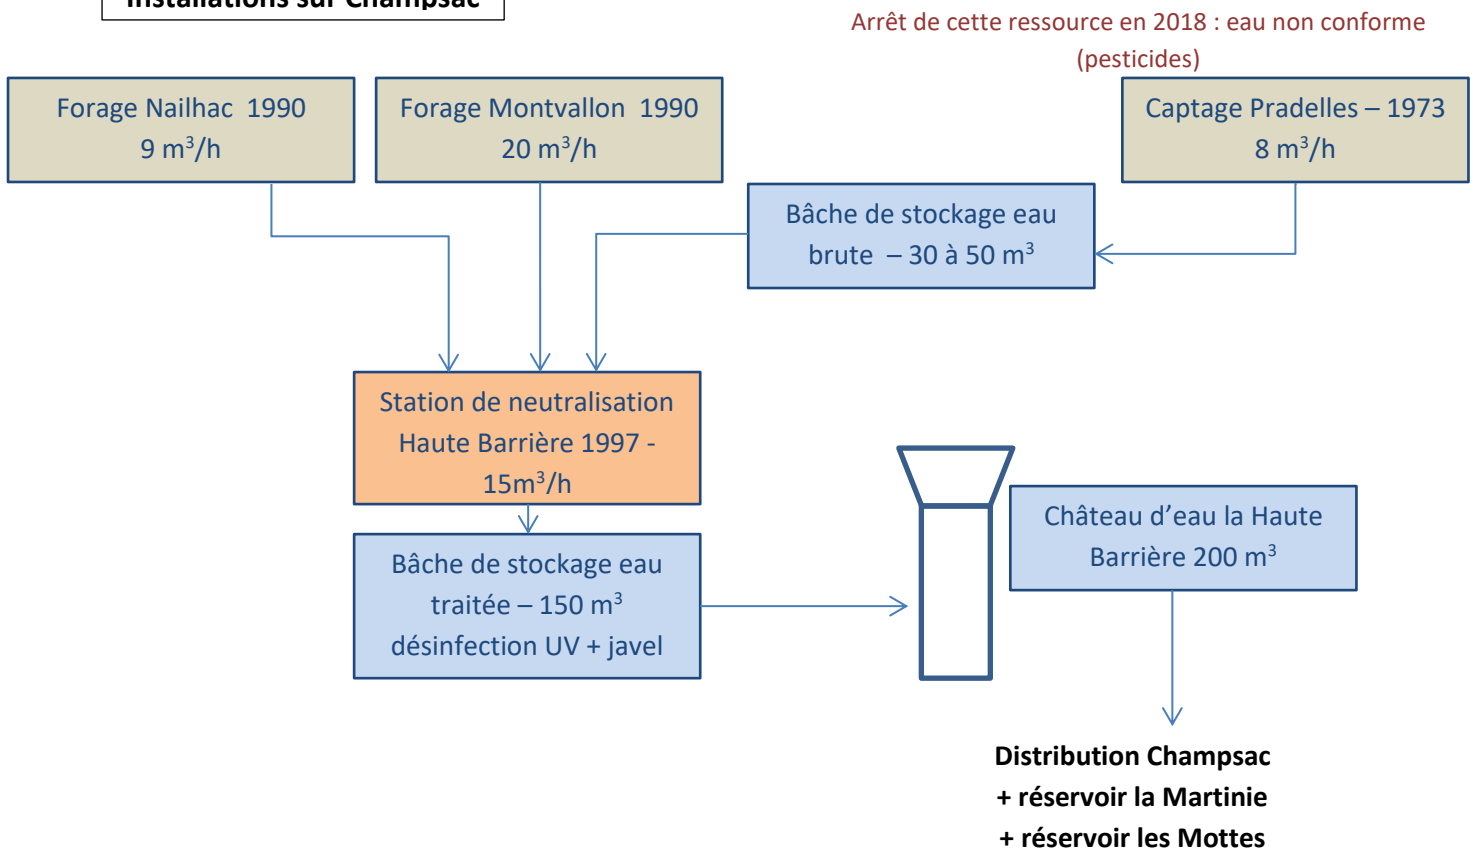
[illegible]

Arrêt de cette ressource en 2018 : eau non conforme (pesticides)

Forage Nailhac 1990
9 m$^3$/h

Forage Montvallon 1990
20 m$^3$/h

Captage Pradelles – 1973
8 m$^3$/h

Bâche de stockage eau brute – 30 à 50 m$^3$

Station de neutralisation Haute Barrière 1997 - 15m$^3$/h

Bâche de stockage eau traitée – 150 m$^3$
désinfection UV + javel

Château d'eau la Haute Barrière 200 m$^3$

Distribution Champsac
+ réservoir la Martinie
+ réservoir les Mottes